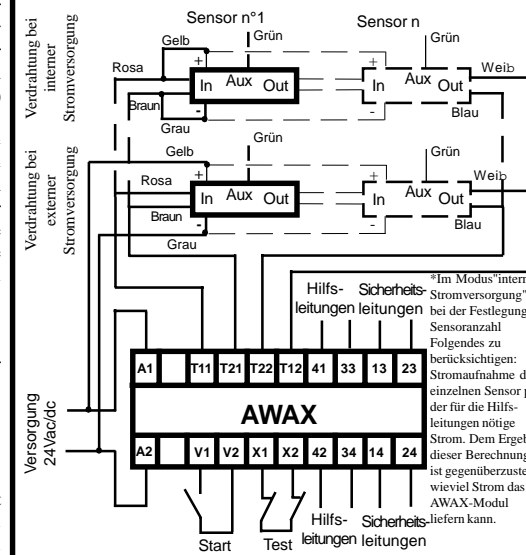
Verdrahtung bei interner Stromversorgung

Verdrahtung bei externer Stromversorgung

Versorgung 24Vac/dc

Sensor n°1

Sensor n

Gelb
Grün
Rosa
+
In
Aux
Out
Braun
-
Grau
Grün
+
In
Aux
Out
Weib
-
Blau

Gelb
Grün
Rosa
+
In
Aux
Out
Braun
-
Grau
Grün
+
In
Aux
Out
Weib
-
Blau

Hilfs-leitungen
Sicherheits-leitungen

*Im Modus"intern Stromversorgung" bei der Festlegung Sensoranzahl Folgendes zu berücksichtigen: Stromaufnahme d einzelnen Sensor p der für die Hilfs-leitungen nötige Strom. Dem Ergeb dieser Berechnung ist gegenüberzuste wieviel Strom das AWAX-Modul liefern kann.

| A1 | | T11 | T21 | T22 | T12 | 41 | 33 | 13 | 23 |
|---|---|---|---|---|---|---|---|---|---|

AWAX

| A2 | | V1 | V2 | X1 | X2 | 42 | 34 | 14 | 24 |
|---|---|---|---|---|---|---|---|---|---|

Start
Test
Hilfs-leitungen
Sicherheits-leitungen